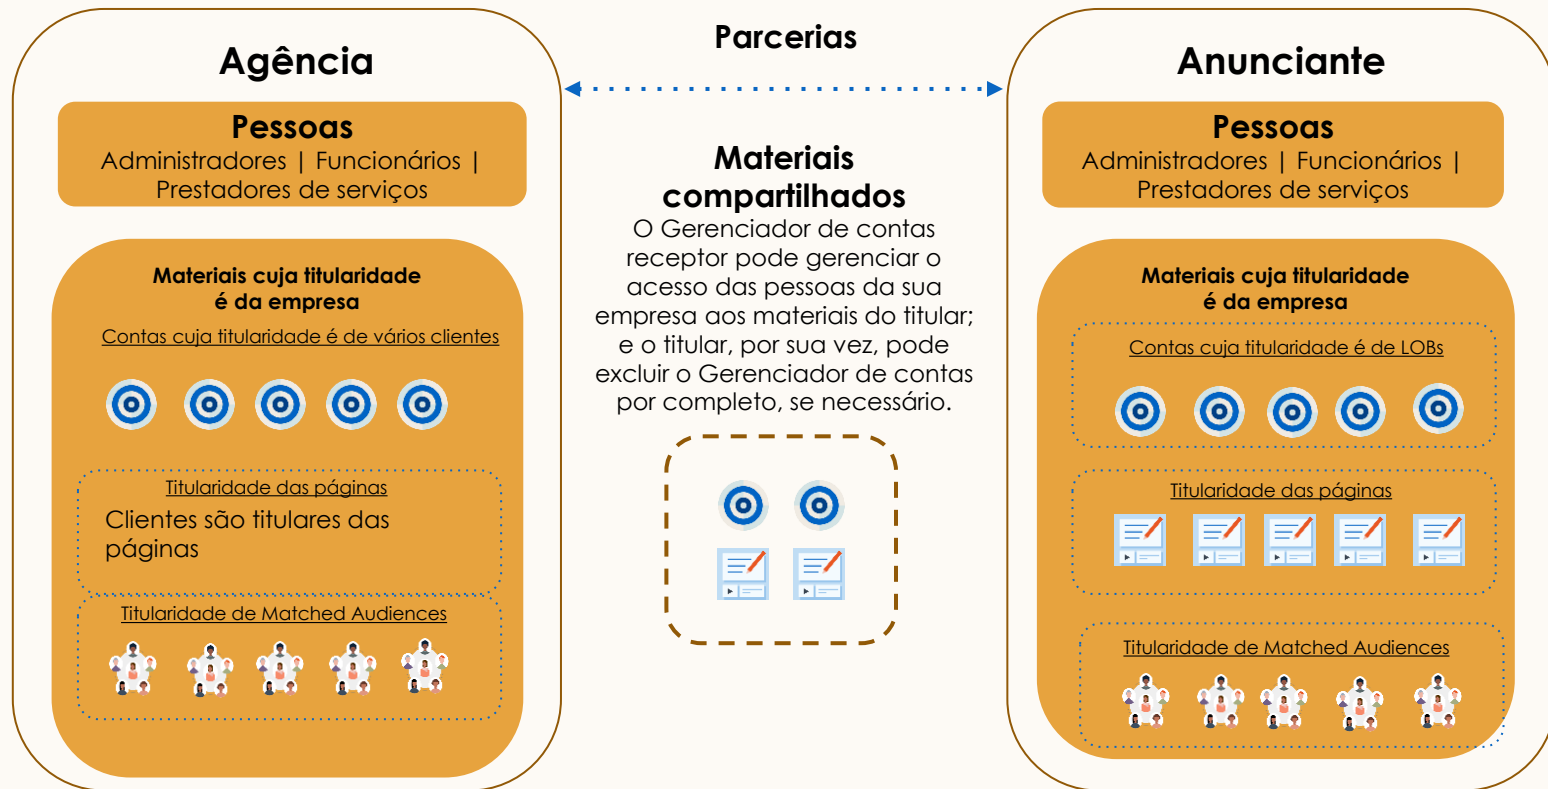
Agência

Pessoas
Administradores | Funcionários | Prestadores de serviços

Materiais cuja titularidade é da empresa

Contas cuja titularidade é de vários clientes

Titularidade das páginas

Clientes são titulares das páginas

Titularidade de Matched Audiences

Parcerias

Materiais compartilhados

O Gerenciador de contas receptor pode gerenciar o acesso das pessoas da sua empresa aos materiais do titular; e o titular, por sua vez, pode excluir o Gerenciador de contas por completo, se necessário.

Anunciante

Pessoas
Administradores | Funcionários | Prestadores de serviços

Materiais cuja titularidade é da empresa

Contas cuja titularidade é de LOBs

Titularidade das páginas

Titularidade de Matched Audiences